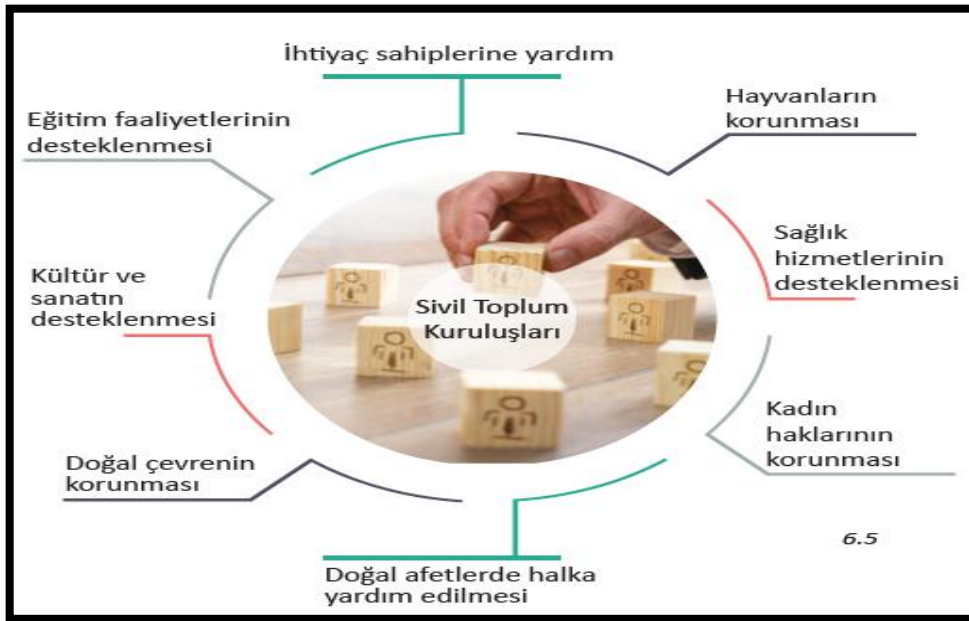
İhtiyaç sahiplerine yardım

Hayvanların korunması

Eğitim faaliyetlerinin desteklenmesi

Sağlık hizmetlerinin desteklenmesi

Kültür ve sanatın desteklenmesi

Sivil Toplum Kuruluşları

Kadın haklarının korunması

Doğal çevrenin korunması

6.5

Doğal afetlerde halka yardım edilmesi